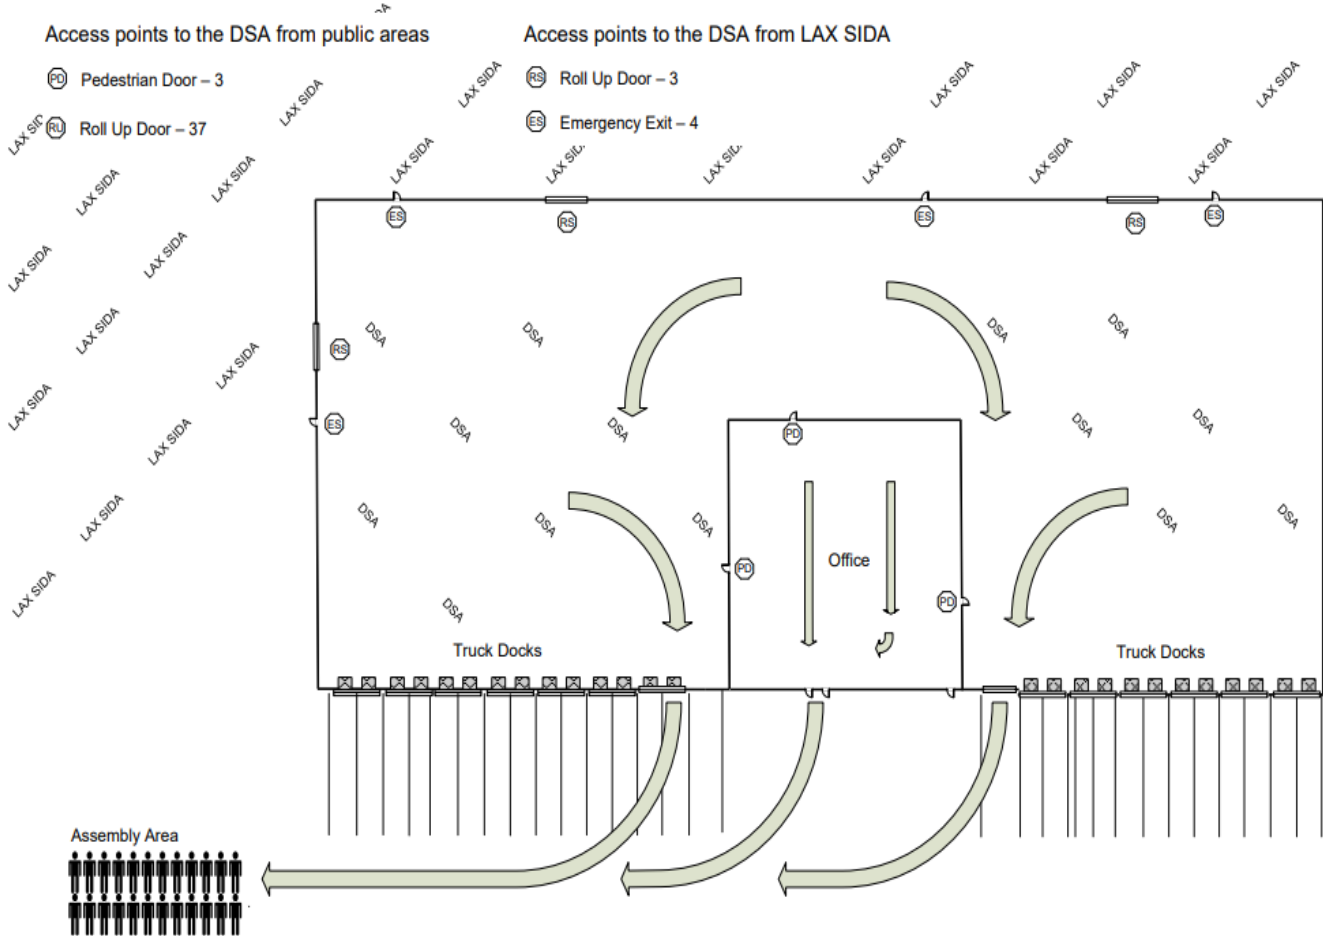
Access points to the DSA from public areas

PD Pedestrian Door – 3

RU Roll Up Door – 37

Access points to the DSA from LAX SIDA

RS Roll Up Door – 3

ES Emergency Exit – 4

LAX SIDA LAX SIDA LAX SIDA LAX SIDA LAX SIDA LAX SIDA LAX SIDA LAX SIDA LAX SIDA LAX SIDA LAX SIDA LAX SIDA LAX SIDA LAX SIDA LAX SIDA LAX SIDA LAX SIDA LAX SIDA LAX SIDA LAX SIDA LAX SIDA LAX SIDA

ES RS ES RS ES RS ES

DSA DSA DSA DSA DSA DSA DSA DSA DSA DSA DSA DSA DSA DSA DSA DSA DSA

PD PD PD

Office

Truck Docks

Truck Docks

Assembly Area